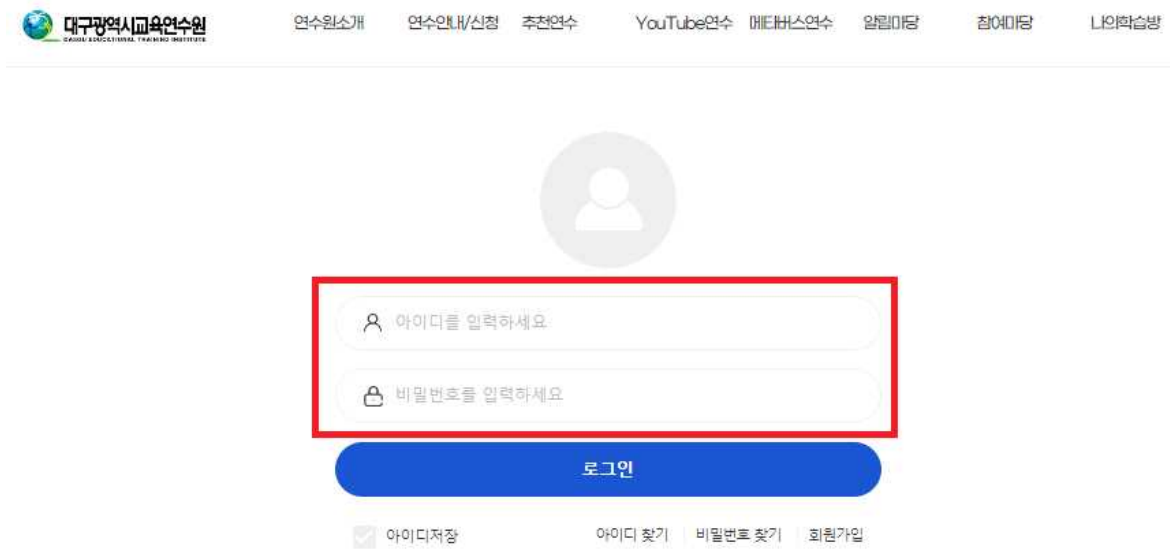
대구광역시교육연수원
DAEGU EDUCATIONAL TRAINING INSTITUTE

연수원소개 연수안내/신청 추천연수 YouTube연수 메타버스연수 알림마당 참여마당 나의학습방

아이디를 입력하세요

비밀번호를 입력하세요

로그인

아이디저장

아이디 찾기 | 비밀번호 찾기 | 회원가입